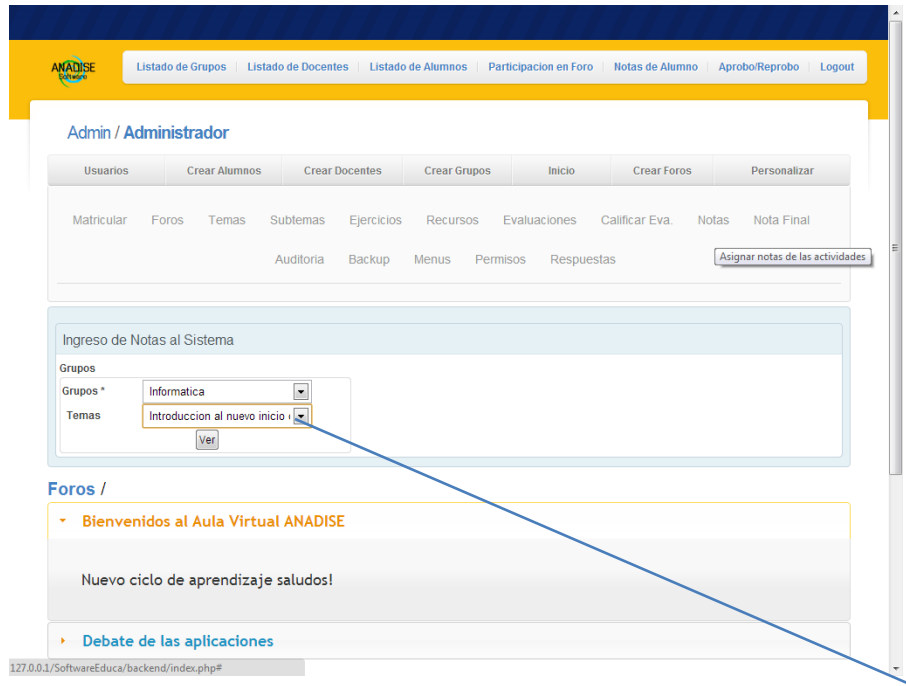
ANADISE Software

Listado de Grupos | Listado de Docentes | Listado de Alumnos | Participacion en Foro | Notas de Alumno | Aprobo/Reprobo | Logout

Admin / Administrador

| Usuarios | Crear Alumnos | Crear Docentes | Crear Grupos | Inicio | Crear Foros | Personalizar |
|---|---|---|---|---|---|---|

Matricular Foros Temas Subtemas Ejercicios Recursos Evaluaciones Calificar Eva. Notas Nota Final

Auditoria Backup Menus Permisos Respuestas

Asignar notas de las actividades

Ingreso de Notas al Sistema

Grupos

Grupos * Informatica

Temas Introduccion al nuevo inicio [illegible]

Ver

Foros /

Bienvenidos al Aula Virtual ANADISE

Nuevo ciclo de aprendizaje saludos!

Debate de las aplicaciones

127.0.0.1/SoftwareEduca/backend/index.php#